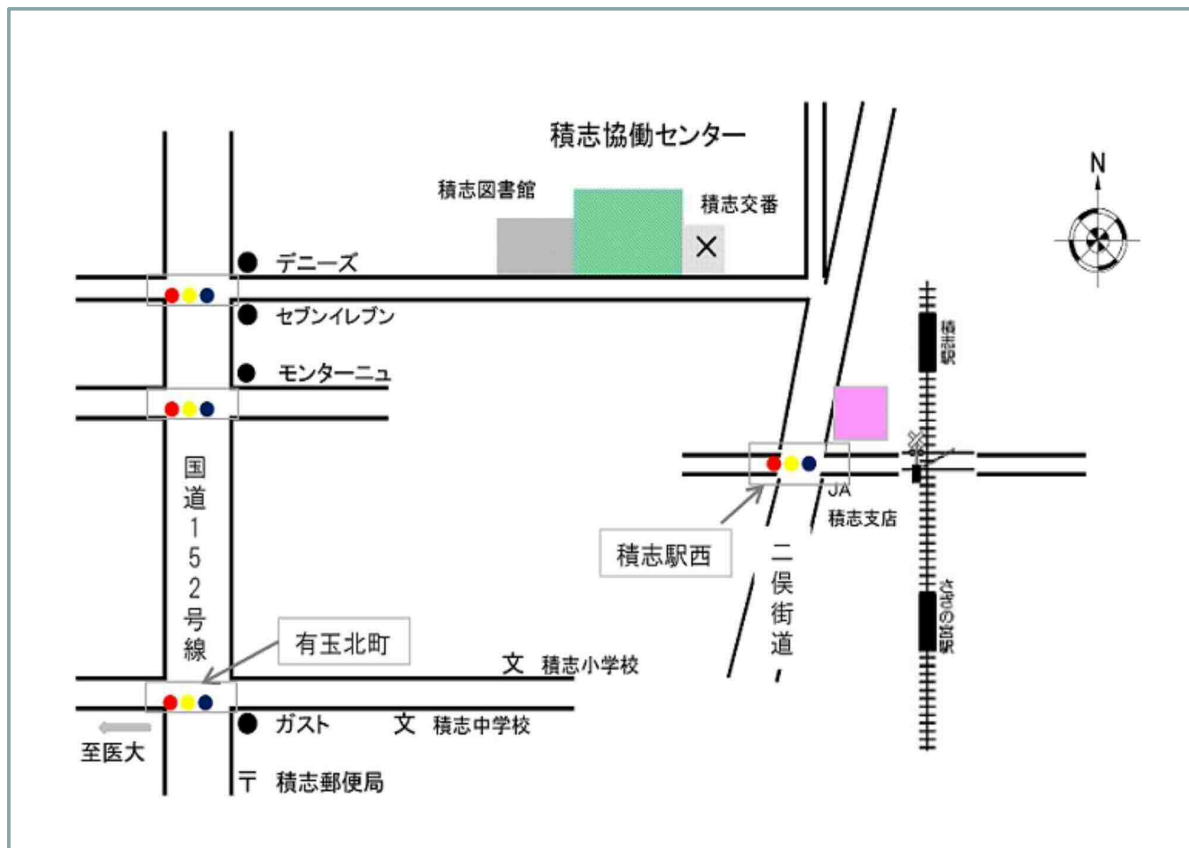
積志協働センター

積志図書館

積志交番

N

デニーズ

セブンイレブン

モンターニュ

積志駅

国道152号線

JA
積志支店

積志駅西

二俣街道

さぎの宮駅

有玉北町

文 積志小学校

至医大

ガスト

文 積志中学校

〒 積志郵便局